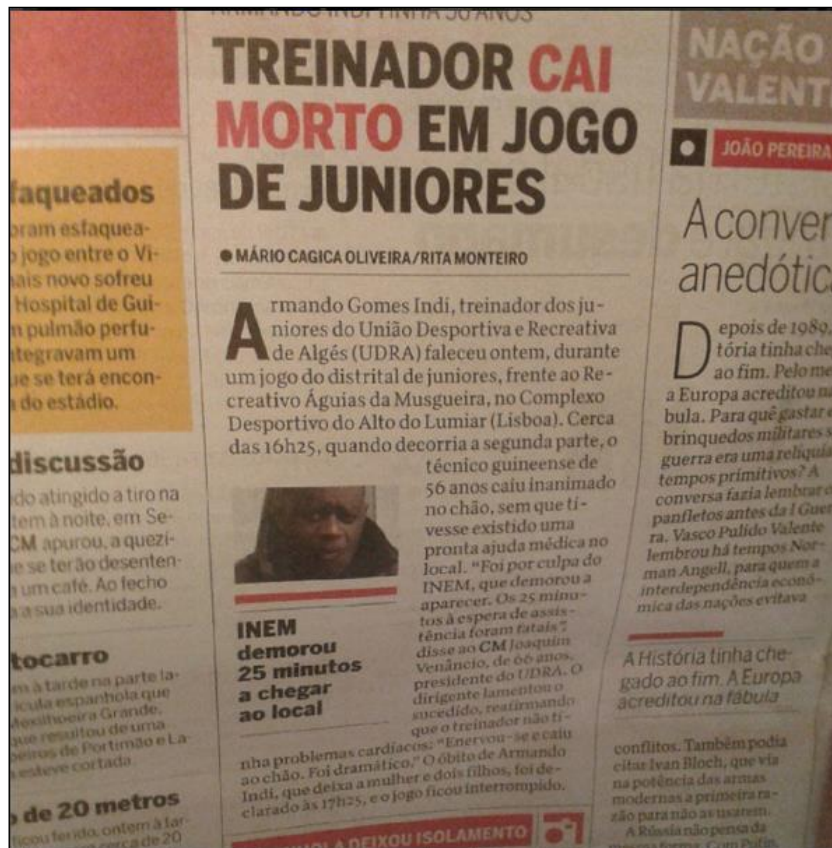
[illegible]

faqueados

oram esfaquea-
jogo entre o Vi-
ais novo sofreu
Hospital de Gui-
n pulmão perfu-
tegravam um
e se terá encon-
do estádio.

discussão

do atingido a tiro na
tem à noite, em Se-
CM apurou, a quezi-
e se terão desenten-
um café. Ao fecho
a sua identidade.

tocarro

m à tarde na parte la-
ícula espanhola que
Mexilhoeira Grande,
que resultou de uma
eiros de Portimão e La-
esteve cortada

de 20 metros

ficou ferido, ontem à tar-
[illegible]

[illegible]

TREINADOR CAI MORTO EM JOGO DE JUNIORES

MÁRIO CAGICA OLIVEIRA/RITA MONTEIRO

Armando Gomes Indi, treinador dos juniores do União Desportiva e Recreativa de Algés (UDRA) faleceu ontem, durante um jogo do distrital de juniores, frente ao Recreativo Águias da Musgueira, no Complexo Desportivo do Alto do Lumiar (Lisboa). Cerca das 16h25, quando decorria a segunda parte, o técnico guineense de 56 anos caiu inanimado no chão, sem que tivesse existido uma pronta ajuda médica no local. "Foi por culpa do INEM, que demorou a aparecer. Os 25 minutos à espera de assistência foram fatais", disse ao CM Joaquim Venâncio, de 66 anos, presidente do UDRA. O dirigente lamentou o sucedido, reafirmando que o treinador não tinha problemas cardíacos: "Enervou-se e caiu ao chão. Foi dramático." O óbito de Armando Indi, que deixa a mulher e dois filhos, foi declarado às 17h25, e o jogo ficou interrompido.

INEM demorou 25 minutos a chegar ao local

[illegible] DEIXOU ISOLAMENTO

NAÇÃO VALENTE

JOÃO PEREIRA

A conver
anedótica

Depois de 1989, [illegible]tória tinha che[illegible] ao fim. Pelo me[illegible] a Europa acreditou n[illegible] bula. Para quê gastar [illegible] brinquedos militares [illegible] guerra era uma relíqui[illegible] tempos primitivos? A conversa fazia lembrar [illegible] panfletos antes da I Guer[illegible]ra. Vasco Pulido Valente lembrou há tempos Norman Angell, para quem a interdependência económica das nações evitava

A História tinha chegado ao fim. A Europa acreditou na fábula

conflitos. Também podia citar Ivan Bloch, que via na potência das armas modernas a primeira razão para não as usarem. A Rússia não pensa da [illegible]